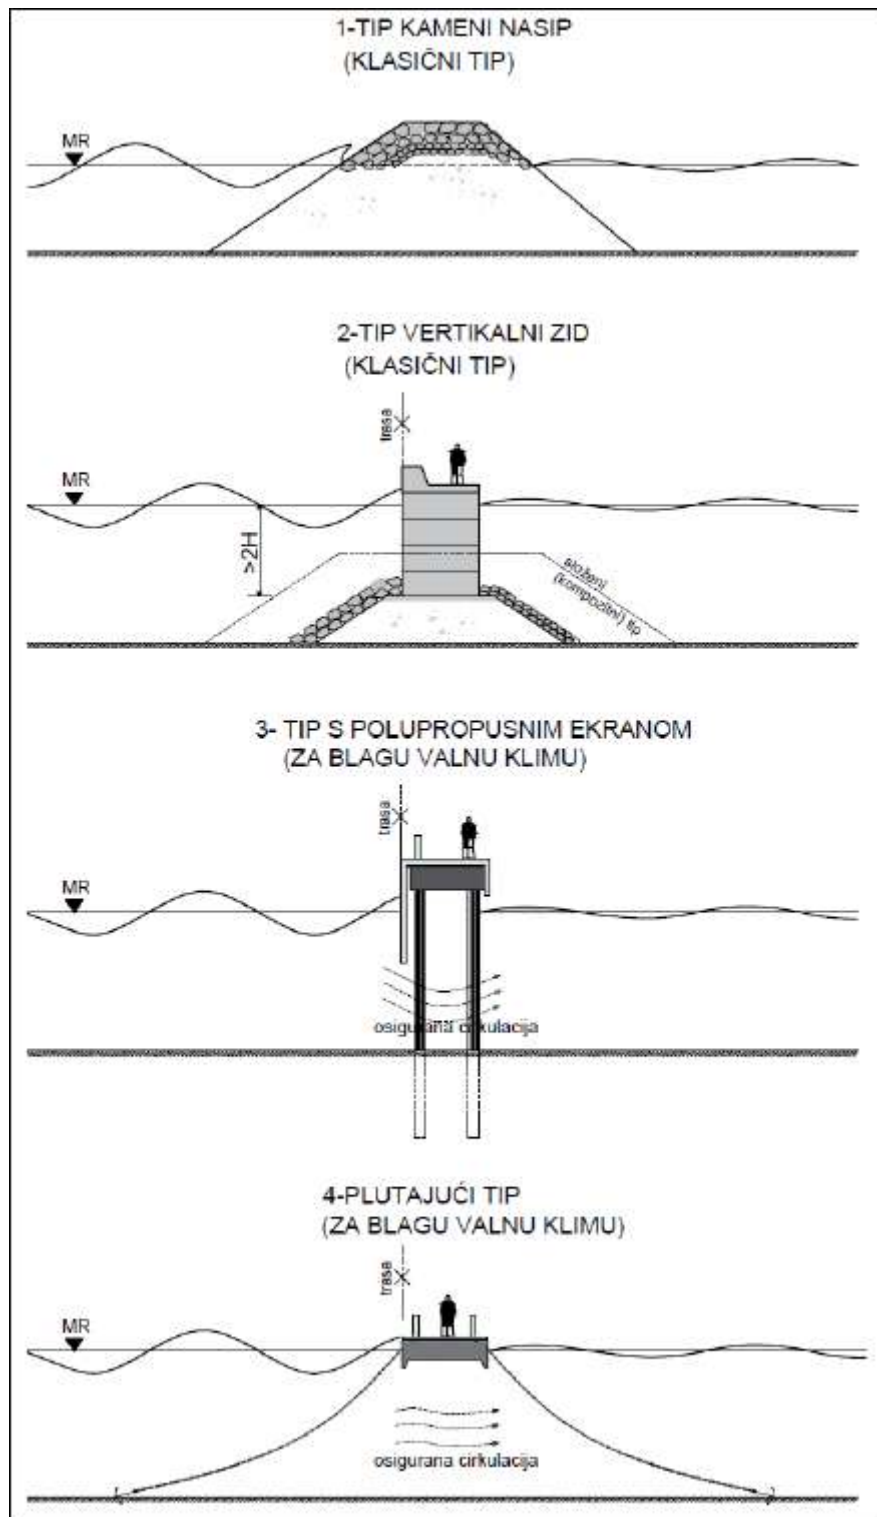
1-TIP KAMENI NASIP
(KLASIČNI TIP)

MR

2-TIP VERTIKALNI ZID
(KLASIČNI TIP)

trasa

MR

>2H

složeni (kompozitni) tip

3- TIP S POLUPROPUSNIM EKRANOM
(ZA BLAGU VALNU KLIMU)

trasa

MR

osigurana cirkulacija

4-PLUTAJUĆI TIP
(ZA BLAGU VALNU KLIMU)

trasa

MR

osigurana cirkulacija